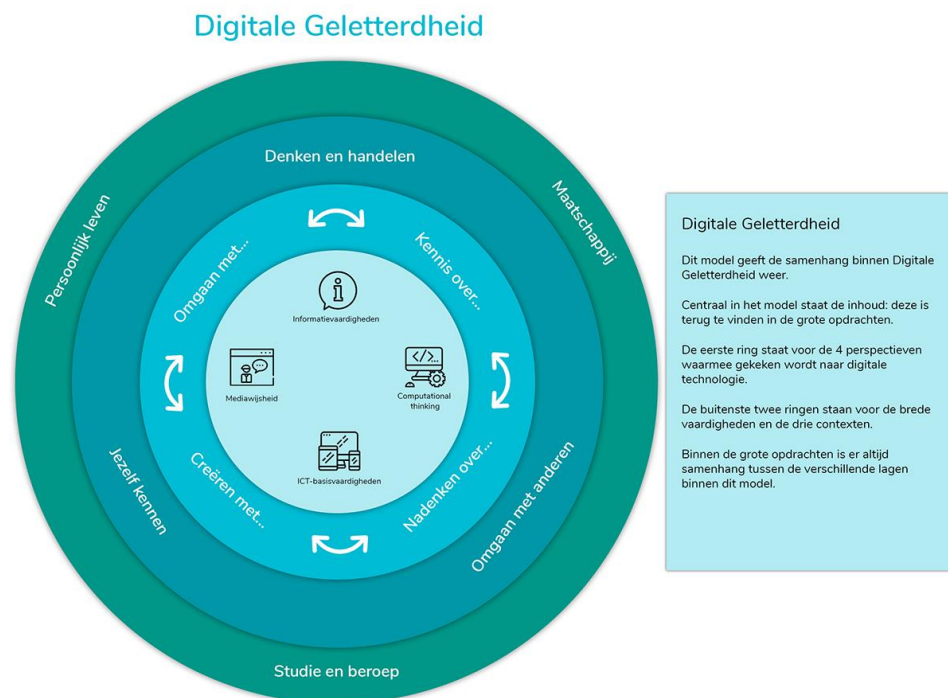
Digitale Geletterdheid

Denken en handelen

Persoonlijk leven

Maatschappij

Omgaan met...

Kennis over...

Informatievaardigheden

Mediawijsheid

Computational thinking

ICT-basisvaardigheden

Creëren met...

Nadenken over...

Jezelf kennen

Omgaan met anderen

Studie en beroep

Digitale Geletterdheid

Dit model geeft de samenhang binnen Digitale Geletterdheid weer.

Centraal in het model staat de inhoud: deze is terug te vinden in de grote opdrachten.

De eerste ring staat voor de 4 perspectieven waarmee gekeken wordt naar digitale technologie.

De buitenste twee ringen staan voor de brede vaardigheden en de drie contexten.

Binnen de grote opdrachten is er altijd samenhang tussen de verschillende lagen binnen dit model.